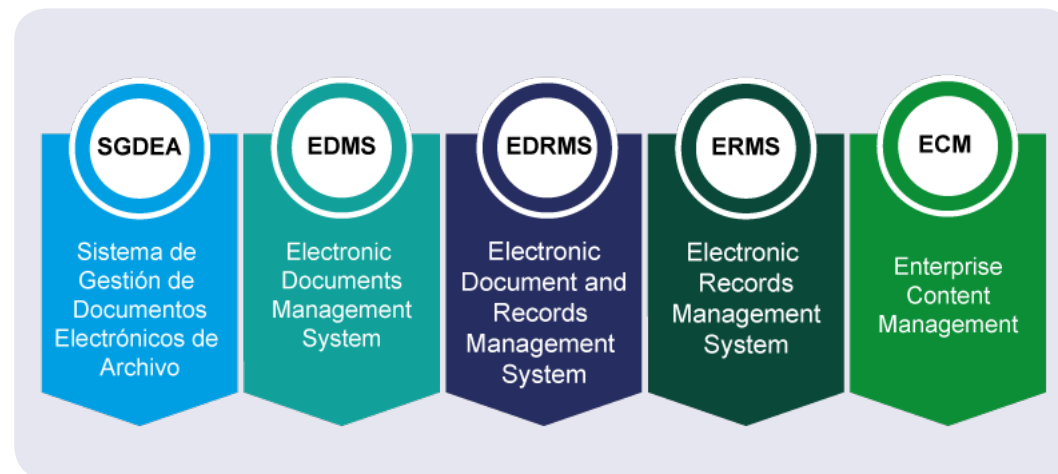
SGDEA
Sistema de Gestión de Documentos Electrónicos de Archivo

EDMS
Electronic Documents Management System

EDRMS
Electronic Document and Records Management System

ERMS
Electronic Records Management System

ECM
Enterprise Content Management